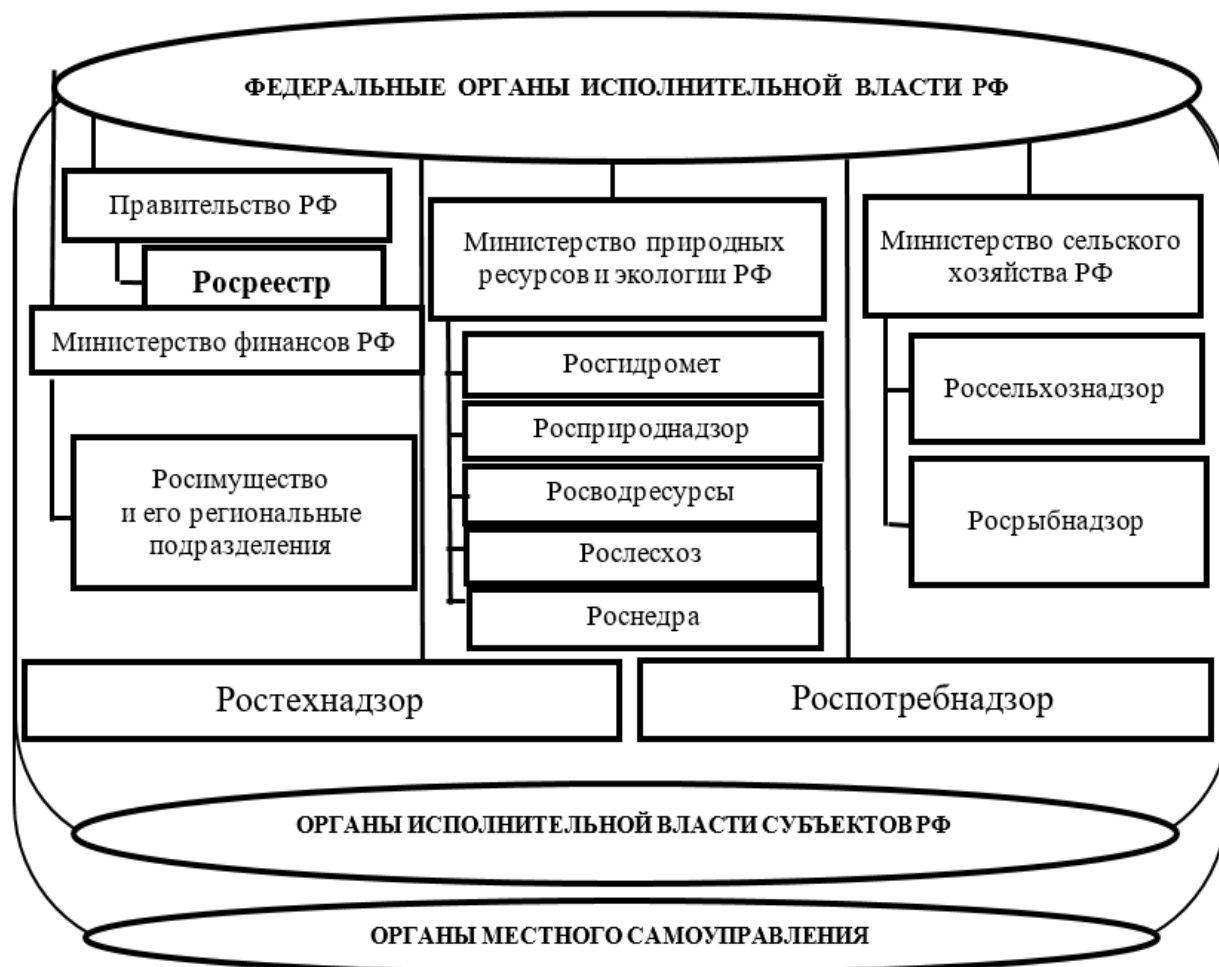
ФЕДЕРАЛЬНЫЕ ОРГАНЫ ИСПОЛНИТЕЛЬНОЙ ВЛАСТИ РФ

Правительство РФ

Росреестр

Министерство финансов РФ

Росимущество и его региональные подразделения

Министерство природных ресурсов и экологии РФ

Росгидромет

Росприроднадзор

Росводресурсы

Рослесхоз

Роснедра

Министерство сельского хозяйства РФ

Россельхознадзор

Росрыбнадзор

Ростехнадзор

Роспотребнадзор

ОРГАНЫ ИСПОЛНИТЕЛЬНОЙ ВЛАСТИ СУБЪЕКТОВ РФ

ОРГАНЫ МЕСТНОГО САМОУПРАВЛЕНИЯ